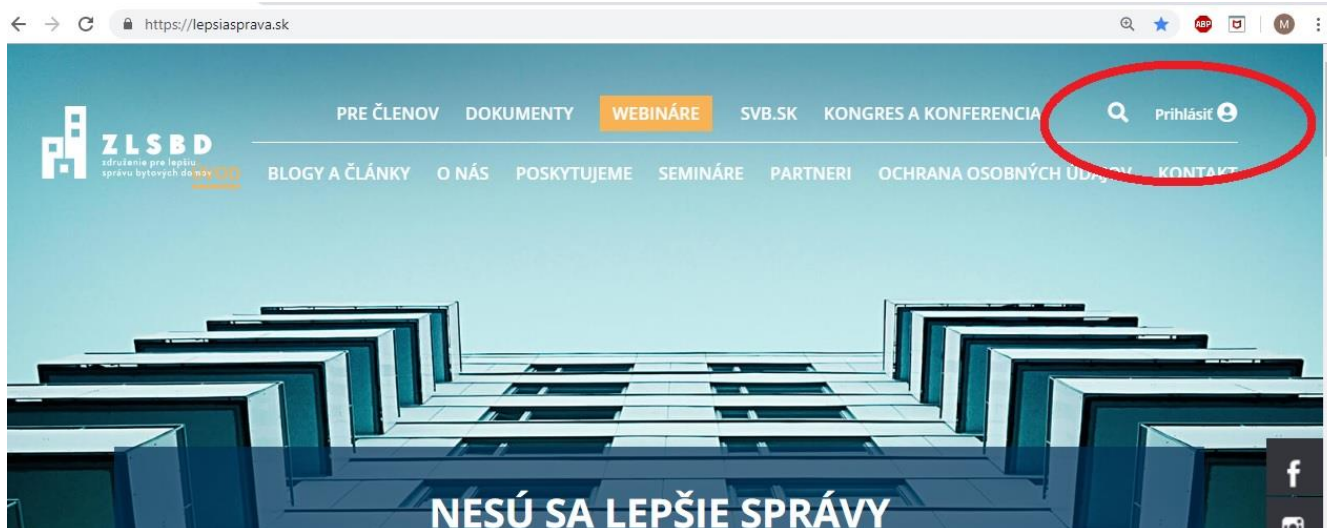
https://lepsiasprava.sk

ZLSBD
združenie pre lepšiu správu bytových domov

PRE ČLENOV DOKUMENTY WEBINÁRE SVB.SK KONGRES A KONFERENCIA Prihlásiť

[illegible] BLOGY A ČLÁNKY O NÁS POSKYTUJEME SEMINÁRE PARTNERI OCHRANA OSOBNÝCH ÚDAJOV KONTAKT

NESÚ SA LEPŠIE SPRÁVY

f